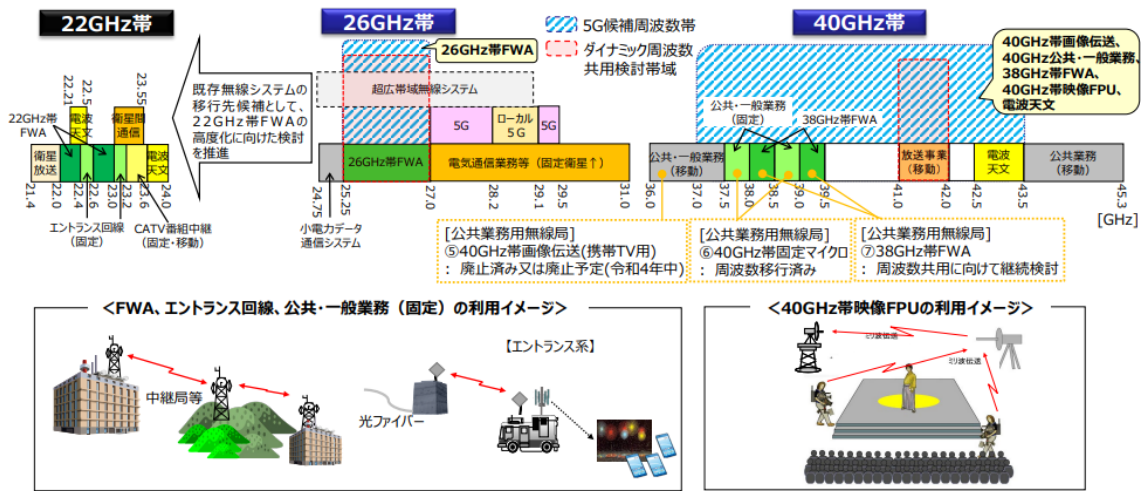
22GHz帯

26GHz帯

5G候補周波数帯

ダイナミック周波数共用検討帯域

40GHz帯

40GHz帯画像伝送、40GHz公共・一般業務、38GHz帯FWA、40GHz帯映像FPU、電波天文

26GHz帯FWA

22GHz帯FWA

22.21
22.5
23.55

電波天文

衛星間通信

衛星放送

電波天文

21.4
22.0
22.4
22.6
23.0
23.2
23.6
24.0

エントランス回線（固定）

CATV番組中継（固定・移動）

既存無線システムの移行先候補として、22GHz帯FWAの高度化に向けた検討を推進

超広帯域無線システム

5G
ローカル5G
5G

26GHz帯FWA

電気通信業務等（固定衛星↑）

24.75
25.25
27.0
28.2
29.1
29.5
31.0

小電力データ通信システム

公共・一般業務（固定）

38GHz帯FWA

公共・一般業務（移動）

放送事業（移動）

電波天文

公共業務（移動）

36.0
37.0
37.5
38.0
38.5
39.0
39.5
41.0
42.0
43.5
45.3

[GHz]

[公共業務用無線局]
⑤40GHz帯画像伝送(携帯TV用)
：廃止済み又は廃止予定(令和4年中)

[公共業務用無線局]
⑥40GHz帯固定マイクロ
：周波数移行済み

[公共業務用無線局]
⑦38GHz帯FWA
：周波数共用に向けて継続検討

＜FWA、エントランス回線、公共・一般業務（固定）の利用イメージ＞

中継局等

【エントランス系】

光ファイバー

＜40GHz帯映像FPUの利用イメージ＞

ミリ波伝送

ミリ波伝送